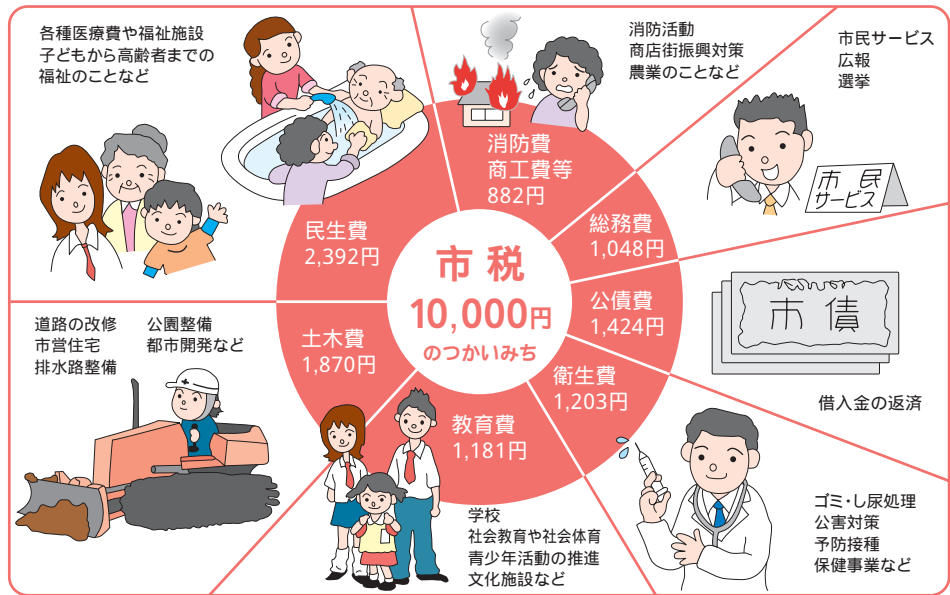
各種医療費や福祉施設
子どもから高齢者までの
福祉のことなど

消防活動
商店街振興対策
農業のことなど

市民サービス
広報
選挙

消防費
商工費等
882円

総務費
1,048円

民生費
2,392円

市 税
10,000円
のつかいみち

公債費
1,424円

市債

借入金の返済

道路の改修
市営住宅
排水路整備

公園整備
都市開発など

土木費
1,870円

衛生費
1,203円

教育費
1,181円

市民
サービス

学校
社会教育や社会体育
青少年活動の推進
文化施設など

ゴミ・し尿処理
公害対策
予防接種
保健事業など